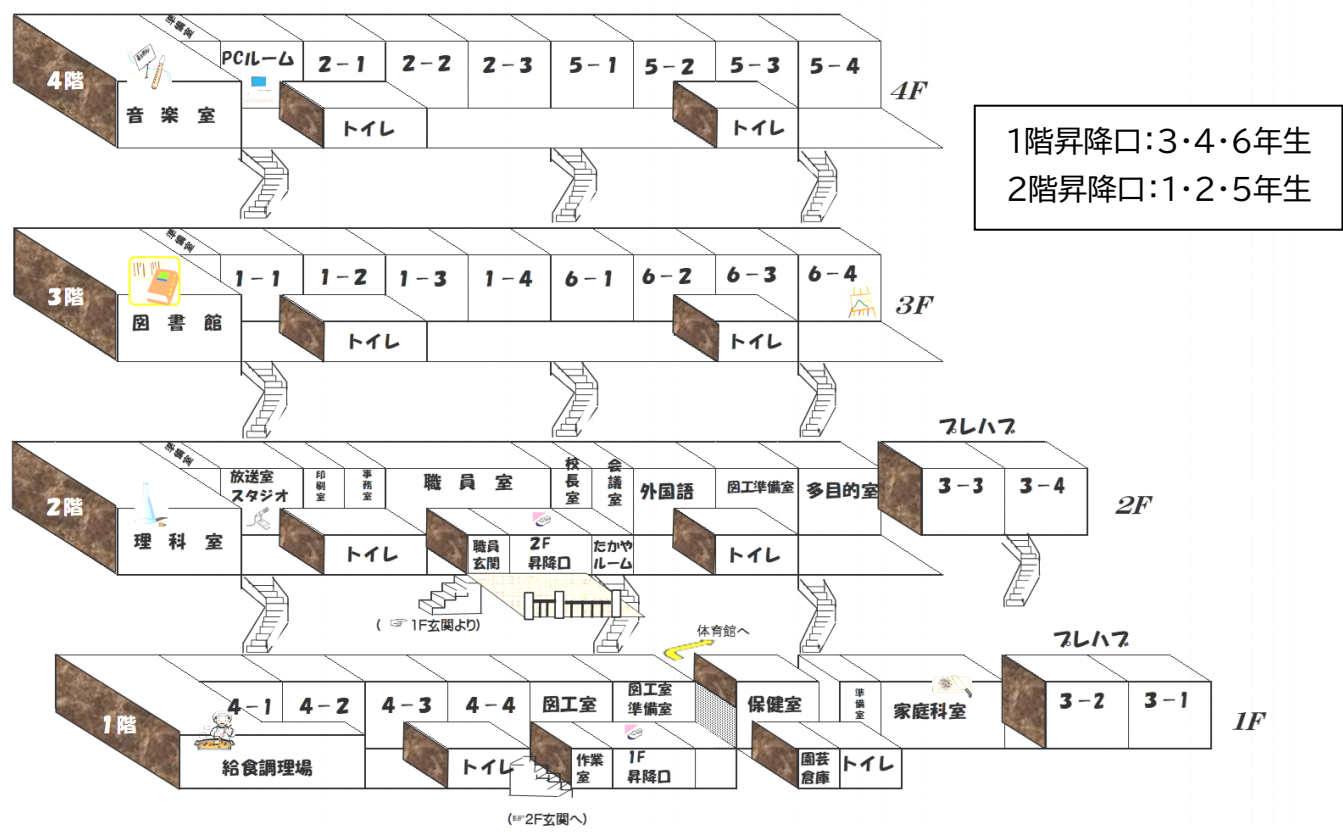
1階昇降口:3・4・6年生
2階昇降口:1・2・5年生

4階
準備室
PCルーム
2-1
2-2
2-3
5-1
5-2
5-3
5-4
4F
音楽室
トイレ
トイレ

3階
準備室
1-1
1-2
1-3
1-4
6-1
6-2
6-3
6-4
3F
図書館
トイレ
トイレ

プレハブ
2階
準備室
放送室スタジオ
印刷室
事務室
職員室
校長室
会議室
外国語
図工準備室
多目的室
3-3
3-4
2F
理科室
トイレ
職員玄関
2F昇降口
たかやルーム
トイレ
(☞1F玄関より)
体育館へ

プレハブ
1階
4-1
4-2
4-3
4-4
図工室
図工室準備室
保健室
準備室
家庭科室
3-2
3-1
1F
給食調理場
トイレ
作業室
1F昇降口
園芸倉庫
トイレ
(☞2F玄関へ)